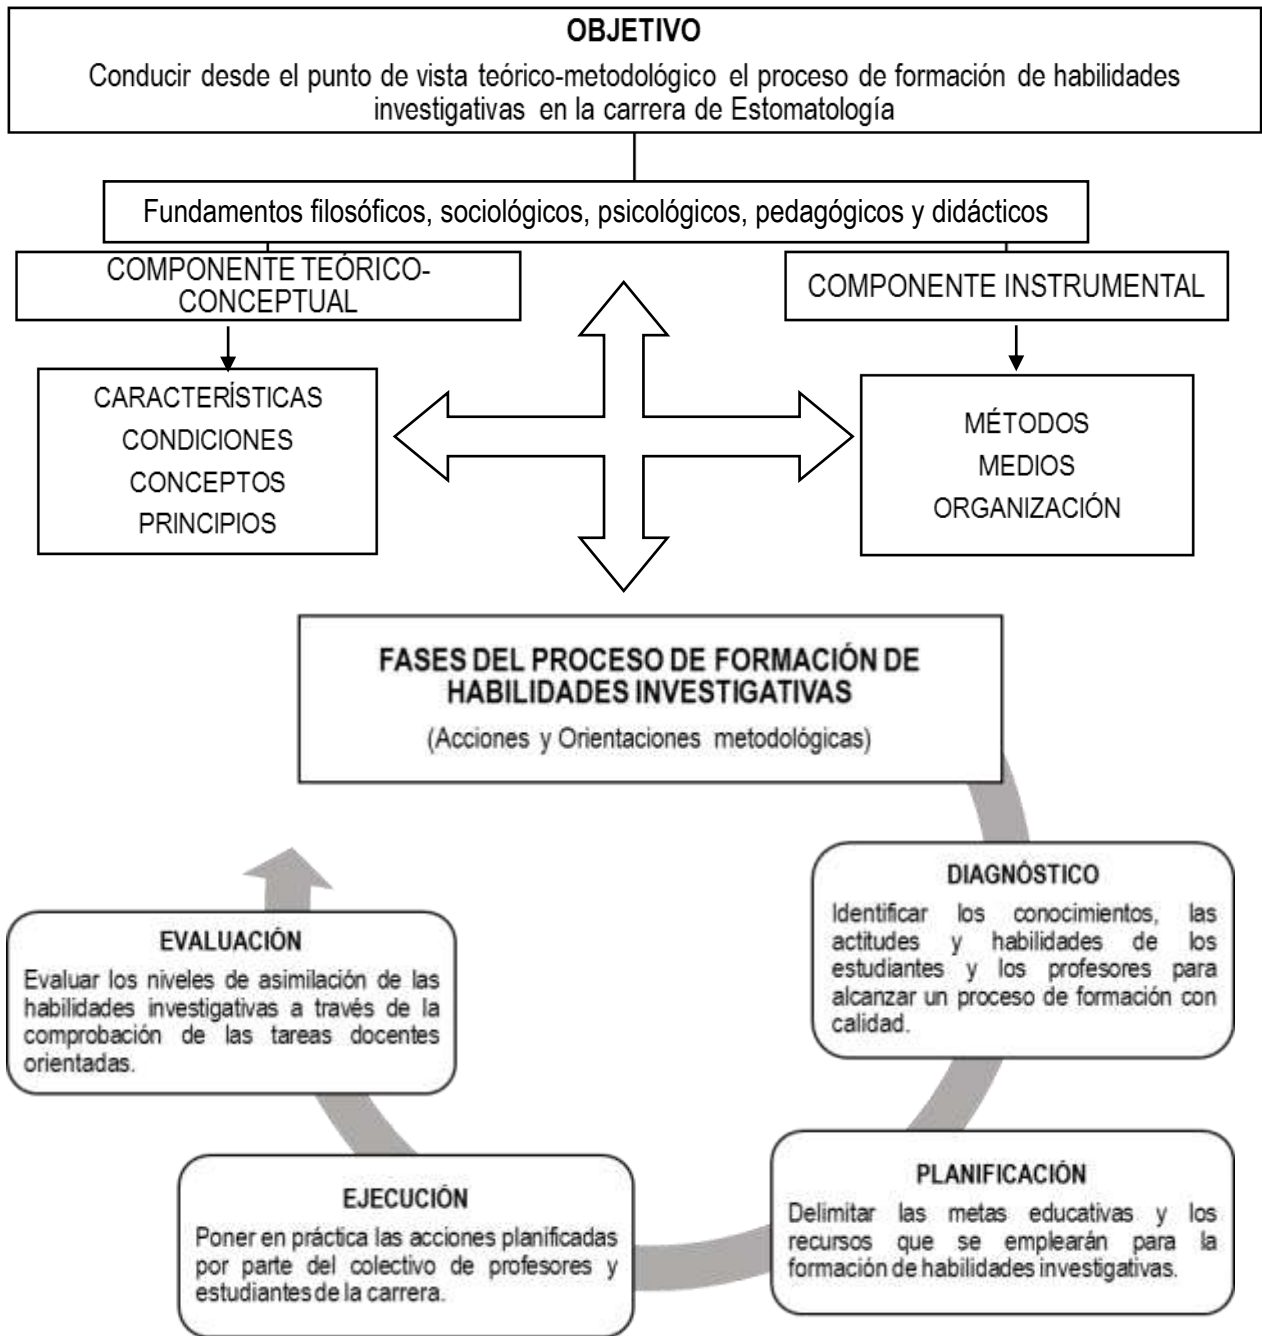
OBJETIVO

Conducir desde el punto de vista teórico-metodológico el proceso de formación de habilidades investigativas en la carrera de Estomatología

Fundamentos filosóficos, sociológicos, psicológicos, pedagógicos y didácticos

COMPONENTE TEÓRICO-CONCEPTUAL

COMPONENTE INSTRUMENTAL

CARACTERÍSTICAS
CONDICIONES
CONCEPTOS
PRINCIPIOS

MÉTODOS
MEDIOS
ORGANIZACIÓN

FASES DEL PROCESO DE FORMACIÓN DE HABILIDADES INVESTIGATIVAS

(Acciones y Orientaciones metodológicas)

DIAGNÓSTICO

Identificar los conocimientos, las actitudes y habilidades de los estudiantes y los profesores para alcanzar un proceso de formación con calidad.

EVALUACIÓN

Evaluar los niveles de asimilación de las habilidades investigativas a través de la comprobación de las tareas docentes orientadas.

PLANIFICACIÓN

Delimitar las metas educativas y los recursos que se emplearán para la formación de habilidades investigativas.

EJECUCIÓN

Poner en práctica las acciones planificadas por parte del colectivo de profesores y estudiantes de la carrera.